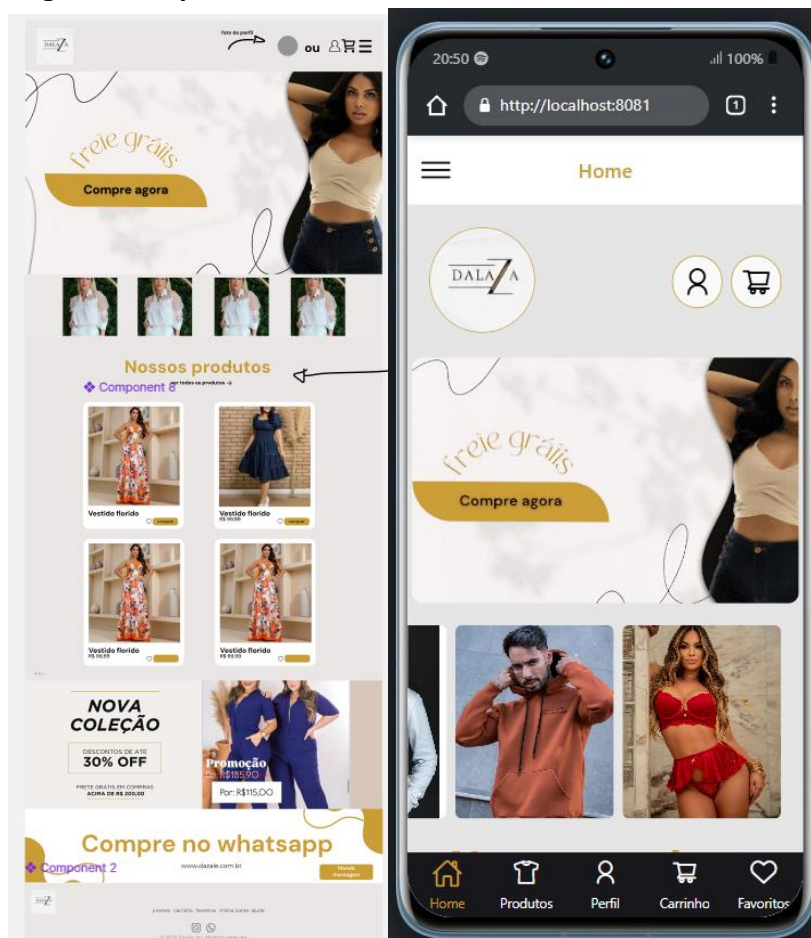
DALAZA

foto de perfil

ou

freie gráiis

Compre agora

Nossos produtos

Component 8

ver todos os produtos →

Vestido florido

Vestido florido

R$ 99,99

Vestido florido

R$ 99,99

Vestido florido

R$ 99,99

NOVA COLEÇÃO

DESCONTOS DE ATÉ 30% OFF

FRETE GRÁTIS EM COMPRAS ACIMA DE R$ 200,00

Promoção

R$185,90

Por: R$115,00

Compre no whatsapp

Component 2

www.dazale.com.br

Mande mensagem

DALAZA

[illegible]

20:50

100%

http://localhost:8081

1

Home

DALAZA

freie gráiis

Compre agora

Home

Produtos

Perfil

Carrinho

Favoritos